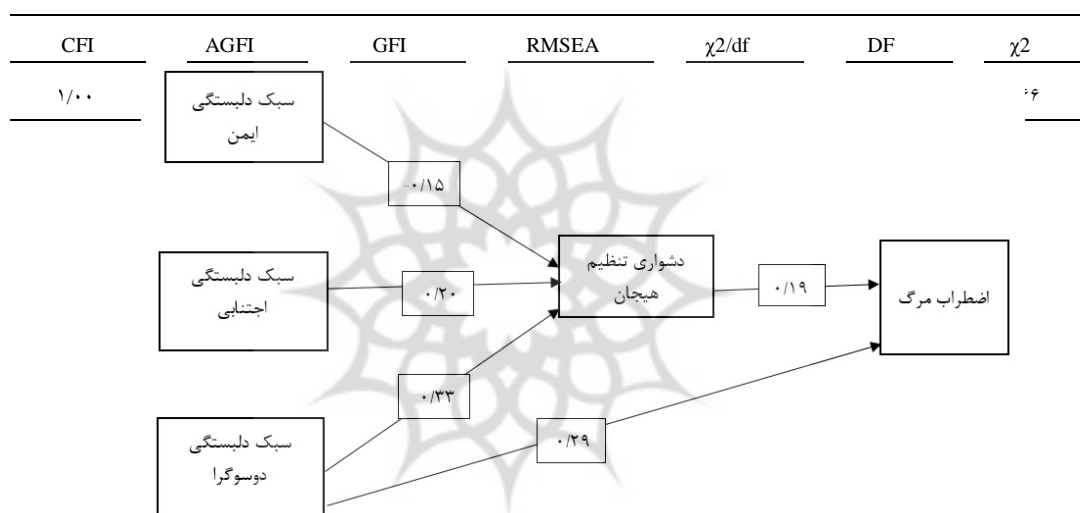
| CFI | AGFI | GFI | RMSEA | $\chi2/df$ | DF | $\chi2$ |
|---|---|---|---|---|---|---|
| ۱/۰۰ | | | | | | ۰۶ |

سبک دلبستگی ایمن

-۰/۱۵

سبک دلبستگی اجتنابی

۰/۲۰

دشواری تنظیم هیجان

۰/۱۹

اضطراب مرگ

۰/۳۳

سبک دلبستگی دوسوگرا

۰/۲۹